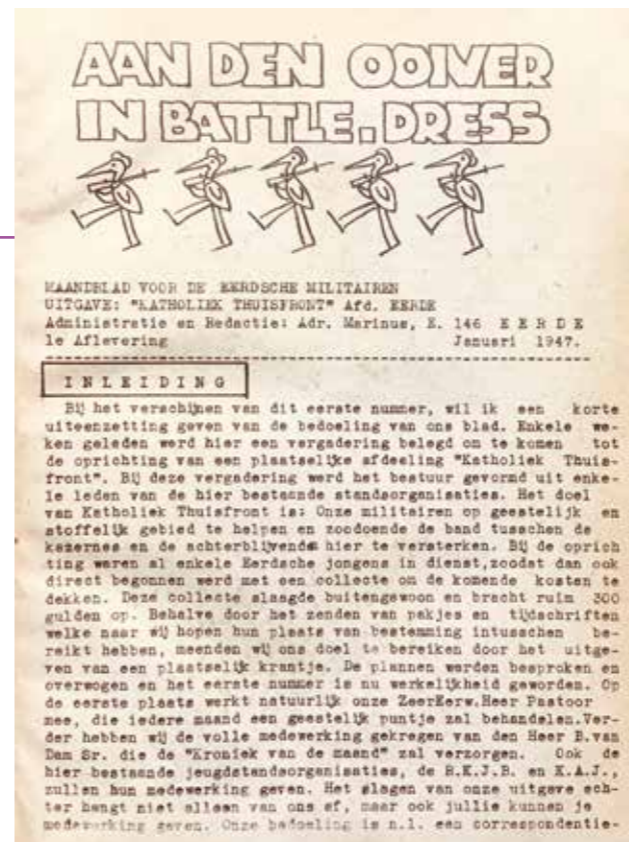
AAN DEN OOIVER IN BATTLE.DRESS

MAANDBLAD VOOR DE EERDSCHE MILITAIREN
UITGAVE: "KATHOLIEK THUISFRONT" Afd. EERDE
Administratie en Redactie: Adr. Marinus, E. 146 E E R D E
le Aflevering Januari 1947.

I N L E I D I N G

Bij het verschijnen van dit eerste nummer, wil ik een korte uiteenzetting geven van de bedoeling van ons blad. Enkele weken geleden werd hier een vergadering belegd om te komen tot de oprichting van een plaatselijke afdeeling "Katholiek Thuisfront". Bij deze vergadering werd het bestuur gevormd uit enkele leden van de hier bestaande standsorganisaties. Het doel van Katholiek Thuisfront is: Onze militairen op geestelijk en stoffelijk gebied te helpen en zoodoende de band tusschen de kazernes en de achterblijvende hier te versterken. Bij de oprichting waren al enkele Eerdsche jongens in dienst, zoodat dan ook direct begonnen werd met een collecte om de komende kosten te dekken. Deze collecte slaagde buitengewoon en bracht ruim 300 gulden op. Behalve door het zenden van pakjes en tijdschriften welke naar wij hopen hun plaats van bestemming intusschen bereikt hebben, meenden wij ons doel te bereiken door het uitgeven van een plaatselijk krantje. De plannen werden besproken en overwogen en het eerste nummer is nu werkelijkheid geworden. Op de eerste plaats werkt natuurlijk onze ZeerEerw.Heer Pastoor mee, die iedere maand een geestelijk puntje zal behandelen. Verder hebben wij de volle medewerking gekregen van den Heer B.van Dam Sr. die de "Kroniek van de maand" zal verzorgen. Ook de hier bestaande jeugdstandsorganisaties, de B.K.J.B. en K.A.J., zullen hun medewerking geven. Het slagen van onze uitgave echter hangt niet alleen van ons af, maar ook jullie kunnen je medewerking geven. Onze bedoeling is n.l. een correspondentie-